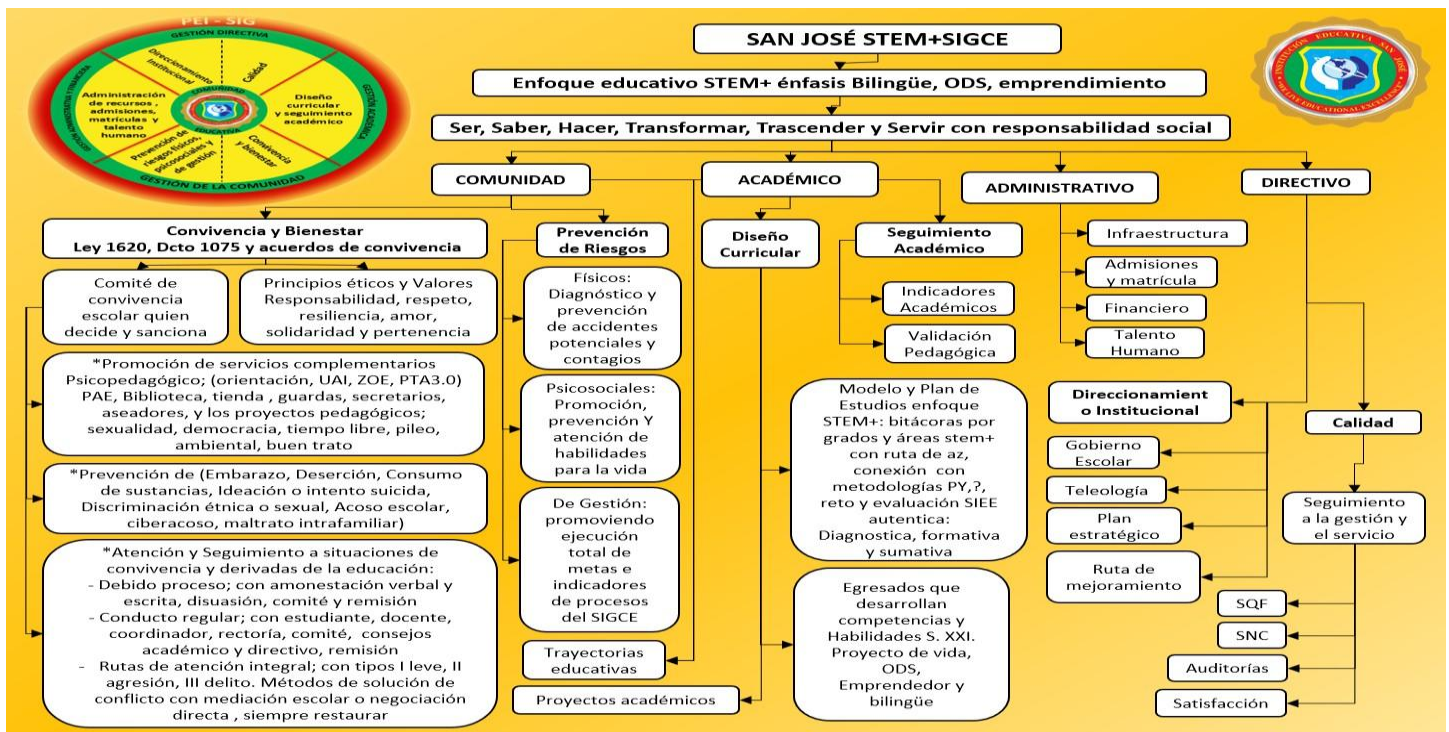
PEI - SIG

GESTIÓN DIRECTIVA

Direccionamiento Institucional

Calidad

Administración de recursos, admisiones, matrículas y talento humano

COMUNIDAD

EDUCATIVA

Diseño curricular y seguimiento académico

Prevención de riesgos físicos, psicosociales y de gestión

Convivencia y bienestar

GESTIÓN DE LA COMUNIDAD

GESTIÓN ACADÉMICA

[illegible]

SAN JOSÉ STEM+SIGCE

Enfoque educativo STEM+ énfasis Bilingüe, ODS, emprendimiento

Ser, Saber, Hacer, Transformar, Trascender y Servir con responsabilidad social

COMUNIDAD

ACADÉMICO

ADMINISTRATIVO

DIRECTIVO

Convivencia y Bienestar
Ley 1620, Dcto 1075 y acuerdos de convivencia

Comité de convivencia escolar quien decide y sanciona

Principios éticos y Valores Responsabilidad, respeto, resiliencia, amor, solidaridad y pertenencia

*Promoción de servicios complementarios Psicopedagógico; (orientación, UAI, ZOE, PTA3.0) PAE, Biblioteca, tienda , guardas, secretarios, aseadores, y los proyectos pedagógicos; sexualidad, democracia, tiempo libre, pileo, ambiental, buen trato

*Prevención de (Embarazo, Deserción, Consumo de sustancias, Ideación o intento suicida, Discriminación étnica o sexual, Acoso escolar, ciberacoso, maltrato intrafamiliar)

*Atención y Seguimiento a situaciones de convivencia y derivadas de la educación:
- Debido proceso; con amonestación verbal y escrita, disuasión, comité y remisión
- Conducto regular; con estudiante, docente, coordinador, rectoría, comité, consejos académico y directivo, remisión
- Rutas de atención integral; con tipos I leve, II agresión, III delito. Métodos de solución de conflicto con mediación escolar o negociación directa , siempre restaurar

Prevención de Riesgos

Físicos: Diagnóstico y prevención de accidentes potenciales y contagios

Psicosociales: Promoción, prevención Y atención de habilidades para la vida

De Gestión: promoviendo ejecución total de metas e indicadores de procesos del SIGCE

Trayectorias educativas

Proyectos académicos

Diseño Curricular

Seguimiento Académico

Indicadores Académicos

Validación Pedagógica

Modelo y Plan de Estudios enfoque STEM+: bitácoras por grados y áreas stem+ con ruta de az, conexión con metodologías PY,?, reto y evaluación SIEE autentica: Diagnostica, formativa y sumativa

Egresados que desarrollan competencias y Habilidades S. XXI. Proyecto de vida, ODS, Emprendedor y bilingüe

Infraestructura

Admisiones y matrícula

Financiero

Talento Humano

Direccionamiento Institucional

Gobierno Escolar

Teleología

Plan estratégico

Ruta de mejoramiento

Calidad

Seguimiento a la gestión y el servicio

SQF

SNC

Auditorías

Satisfacción